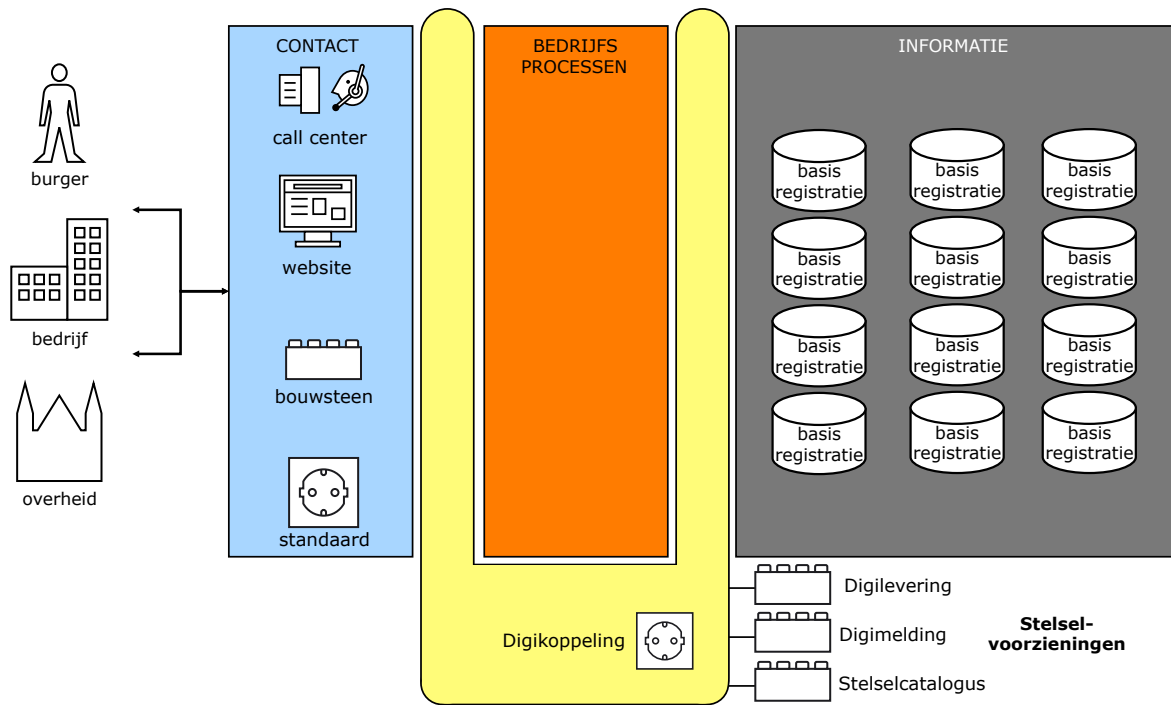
burger

bedrijf

overheid

CONTACT

call center

website

bouwsteen

standaard

BEDRIJFS PROCESSEN

INFORMATIE

basis registratie

basis registratie

basis registratie

basis registratie

basis registratie

basis registratie

basis registratie

basis registratie

basis registratie

basis registratie

basis registratie

basis registratie

Digikoppeling

Digilevering

Digimelding

Stelselcatalogus

Stelsel-voorzieningen